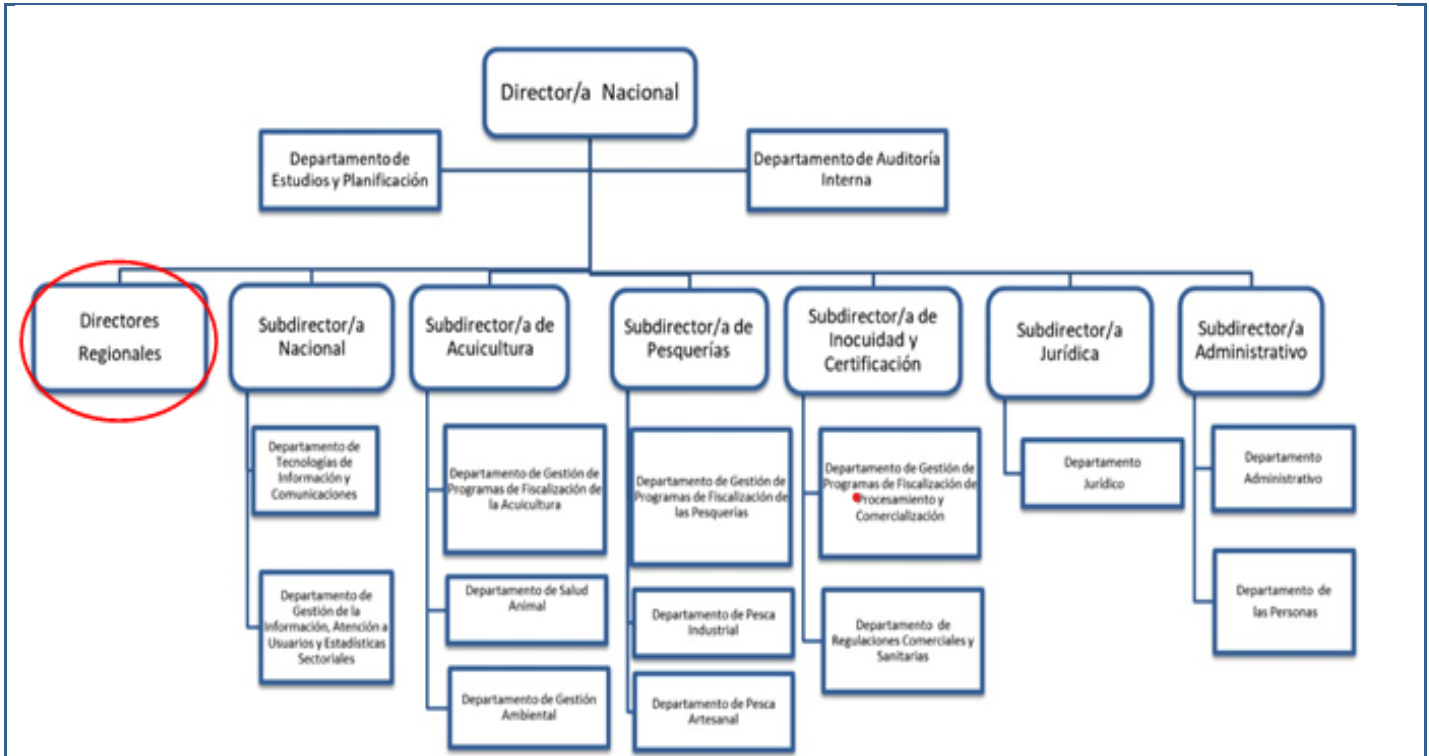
Director/a Nacional

Departamento de Estudios y Planificación

Departamento de Auditoría Interna

Directores Regionales

Subdirector/a Nacional

Departamento de Tecnologías de Información y Comunicaciones

Departamento de Gestión de la Información, Atención a Usuarios y Estadísticas Sectoriales

Subdirector/a de Acuicultura

Departamento de Gestión de Programas de Fiscalización de la Acuicultura

Departamento de Salud Animal

Departamento de Gestión Ambiental

Subdirector/a de Pesquerías

Departamento de Gestión de Programas de Fiscalización de las Pesquerías

Departamento de Pesca Industrial

Departamento de Pesca Artesanal

Subdirector/a de Inocuidad y Certificación

Departamento de Gestión de Programas de Fiscalización de Procesamiento y Comercialización

Departamento de Regulaciones Comerciales y Sanitarias

Subdirector/a Jurídica

Departamento Jurídico

Subdirector/a Administrativo

Departamento Administrativo

Departamento de las Personas